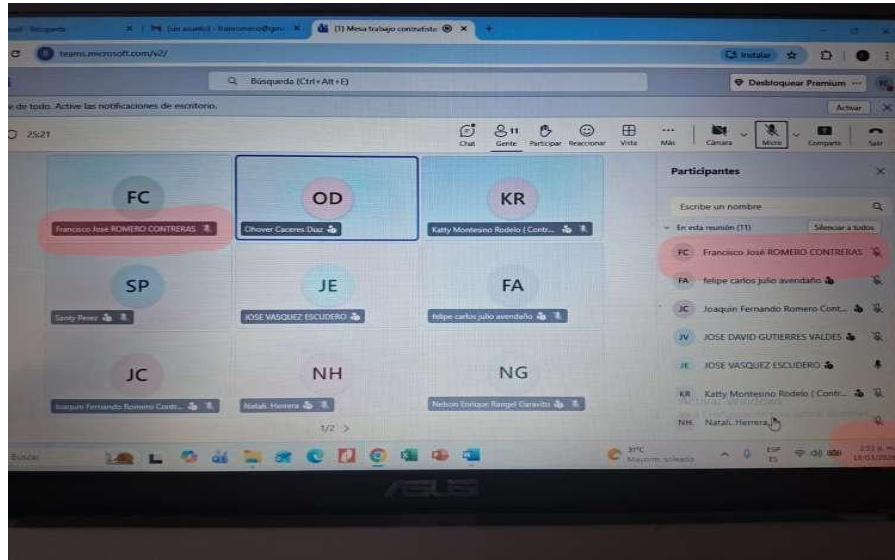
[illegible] | (sin asunto) - fromero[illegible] | (1) Mesa trabajo contratista

teams.microsoft.com/v2/

Búsqueda (Ctrl+Alt+E)

Instalar

Desbloquear Premium

e de todo. Active las notificaciones de escritorio.

Activar

25:21

Chat

11 Gente

Participar

Reaccionar

Vista

Más

Cámara

Micro

Compartir

Salir

FC
Francisco José ROMERO CONTRERAS

OD
Ohover Caceres Diaz

KR
Katty Montesino Rodelo ( Contr...

SP
Santy Perez

JE
JOSE VASQUEZ ESCUDERO

FA
felipe carlos julio avendaño

JC
Joaquin Fernando Romero Contr...

NH
Natali. Herrera

NG
Nelson Enrique Rangel Garavito

1/2 >

Participantes

Escribe un nombre

En esta reunión (11)

Silenciar a todos

FC Francisco José ROMERO CONTRERAS

FA felipe carlos julio avendaño

JC Joaquin Fernando Romero Cont...

JV JOSE DAVID GUTIERRES VALDES

JE JOSE VASQUEZ ESCUDERO

KR Katty Montesino Rodelo ( Contr...

NH Natali. Herrera

Buscar

31°C Mayorm. soleado

ESP ES

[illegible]

ASUS